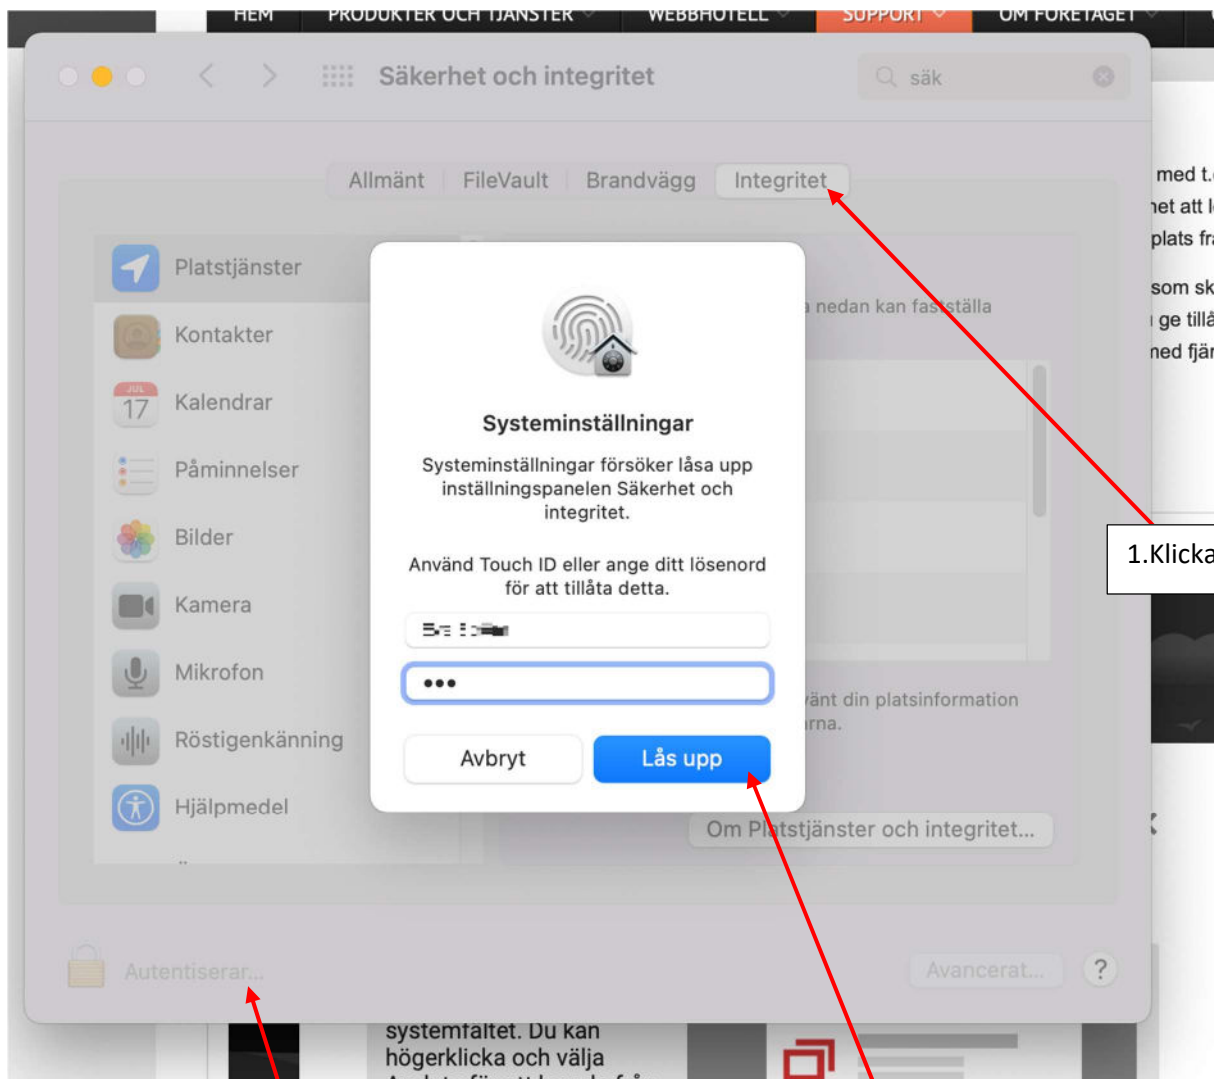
HEM PRODUKTER OCH TJÄNSTER WEBBHOTELL SUPPORT OM FÖRETAGET

Säkerhet och integritet

säk

Allmänt FileVault Brandvägg Integritet

Platstjänster
Kontakter
JUL 17 Kalendrar
Påminnelser
Bilder
Kamera
Mikrofon
Röstigenkänning
Hjälpmedel

nedan kan fastställa

änt din platsinformation rna.

Om Platstjänster och integritet...

Systeminställningar

Systeminställningar försöker låsa upp inställningspanelen Säkerhet och integritet.

Använd Touch ID eller ange ditt lösenord för att tillåta detta.

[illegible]

•••

Avbryt Lås upp

Autentiserar...

Avancerat... ?

med t.
het att l
plats fr
som sk
ge tillå
ned fjär

1.Klicka

systemfältet. Du kan högerklicka och välja